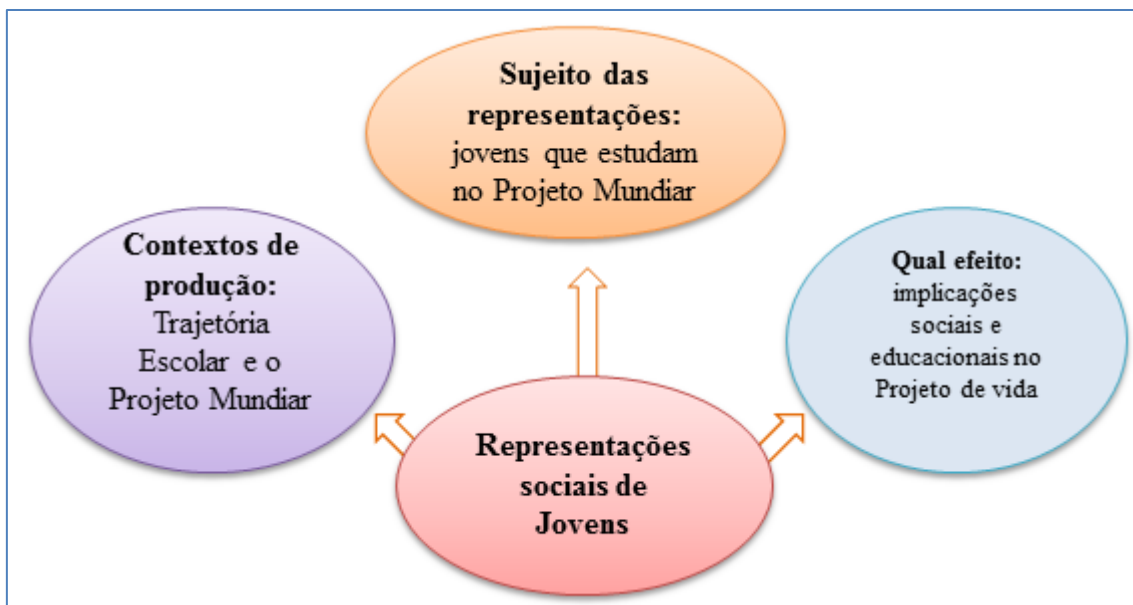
Sujeito das representações: jovens que estudam no Projeto Mundiar

Contextos de produção: Trajetória Escolar e o Projeto Mundiar

Qual efeito: implicações sociais e educacionais no Projeto de vida

Representações sociais de Jovens